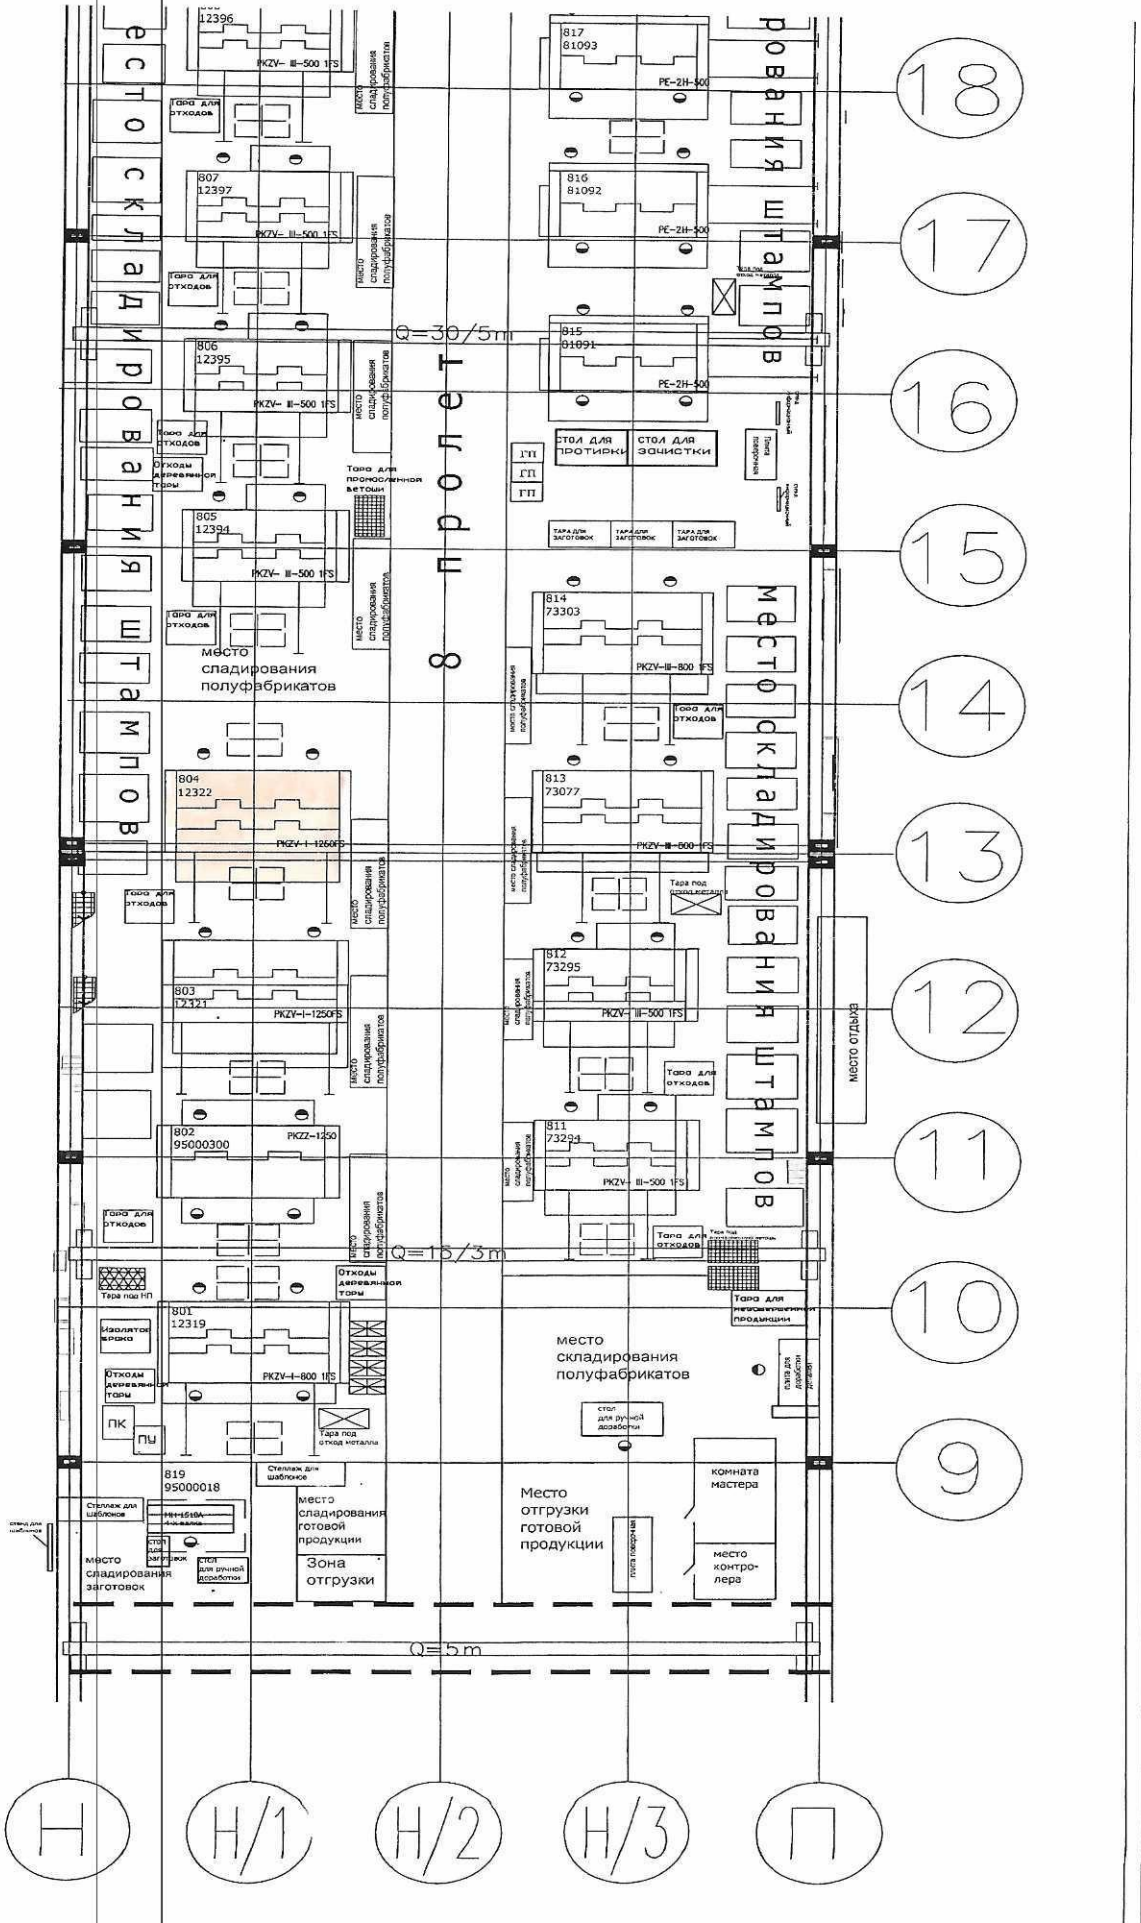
место складирования штампов

12396
PKZV- III-500 1FS
место сладирования полуфабрикатов
Тара для отходов

807
12397
PKZV- III-500 1FS
место сладирования полуфабрикатов
Тара для отходов

806
12395
PKZV- III-500 1FS
место сладирования полуфабрикатов
Тара для отходов
Отходы деревянной тары
Тара для промасленной ветоши

805
12394
PKZV- III-500 1FS
место сладирования полуфабрикатов
Тара для отходов

место сладирования полуфабрикатов

804
12322
PKZV-I-1250FS
место сладирования полуфабрикатов
Тара для отходов

803
12321
PKZV-I-1250FS
место сладирования полуфабрикатов

802
95000300
PKZZ-1250
место сладирования полуфабрикатов
Тара для отходов

Q=16/3m

Отходы деревянной тары
Тара под НП
801
12319
PKZV-I-800 1FS
Изолятор брака
Отходы деревянной тары
ПК
ПЦ
Тара под отход металла

819
95000018
Стеллаж для шаблонов
Стеллаж для шаблонов
стенд для шаблонов
стол для заготовок
стол для ручной доработки
место сладирования заготовок
место сладирования готовой продукции
Зона отгрузки

Q=30/5m

8 пролет

Q=5m

места складирования штампов

817
81093
PE-2H-500

816
81092
PE-2H-500

815
81091
PE-2H-500

стол для протирки
стол для зачистки
ГП
ГП
ГП
Тара для заготовок
Тара для заготовок
Тара для заготовок

814
73303
PKZV-III-800 1FS
место сладирования полуфабрикатов
Тара для отходов

место складирования штампов

813
73077
PKZV-III-500 1FS
место сладирования полуфабрикатов
Тара под отход металла

812
73295
PKZV- III-500 1FS
место сладирования полуфабрикатов
Тара для отходов

811
73294
PKZV- III-500 1FS
место сладирования полуфабрикатов
Тара для отходов
Тара под промасленную ветошь

место отдыха

Тара для несоответствующей продукции
место складирования полуфабрикатов
стол для ручной доработки
плита для доработки
Место отгрузки готовой продукции
плита поверочная
комната мастера
место контролера

18
17
16
15
14
13
12
11
10
9

Н
Н/1
Н/2
Н/3
П